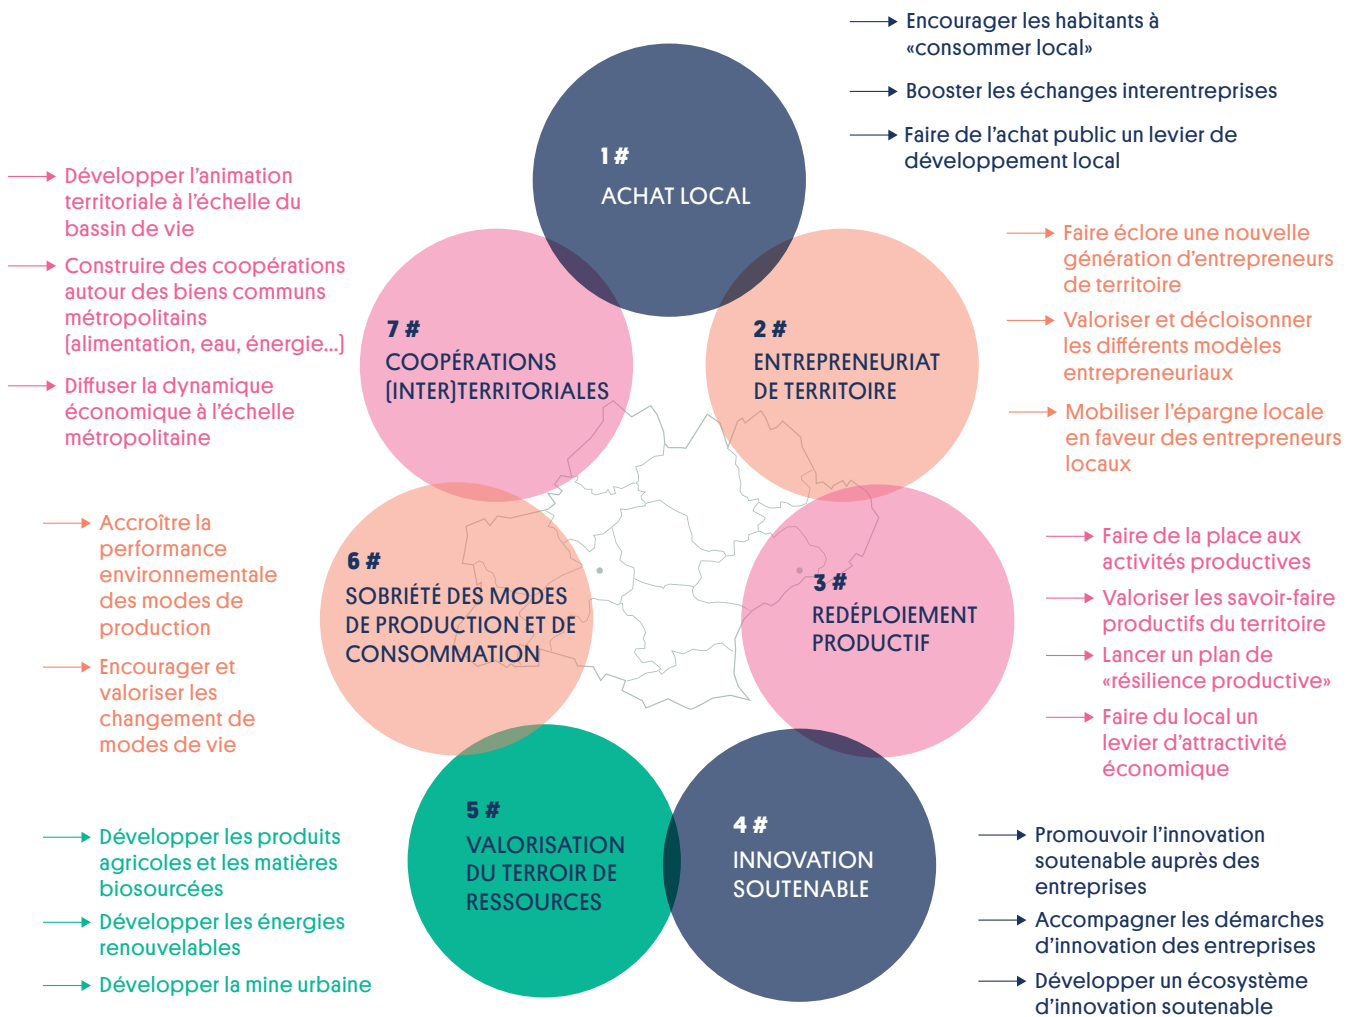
Encourager les habitants à «consommer local»

Booster les échanges interentreprises

Faire de l'achat public un levier de développement local

1 #
ACHAT LOCAL

Développer l'animation territoriale à l'échelle du bassin de vie

Construire des coopérations autour des biens communs métropolitains (alimentation, eau, énergie...)

Diffuser la dynamique économique à l'échelle métropolitaine

7 #
COOPÉRATIONS (INTER)TERRITORIALES

2 #
ENTREPRENEURIAT DE TERRITOIRE

Faire éclore une nouvelle génération d'entrepreneurs de territoire

Valoriser et décloisonner les différents modèles entrepreneuriaux

Mobiliser l'épargne locale en faveur des entrepreneurs locaux

Accroître la performance environnementale des modes de production

Encourager et valoriser les changement de modes de vie

6 #
SOBRIÉTÉ DES MODES DE PRODUCTION ET DE CONSOMMATION

3 #
REDÉPLOIEMENT PRODUCTIF

Faire de la place aux activités productives

Valoriser les savoir-faire productifs du territoire

Lancer un plan de «résilience productive»

Faire du local un levier d'attractivité économique

5 #
VALORISATION DU TERROIR DE RESSOURCES

4 #
INNOVATION SOUTENABLE

Développer les produits agricoles et les matières biosourcées

Développer les énergies renouvelables

Développer la mine urbaine

Promouvoir l'innovation soutenable auprès des entreprises

Accompagner les démarches d'innovation des entreprises

Développer un écosystème d'innovation soutenable